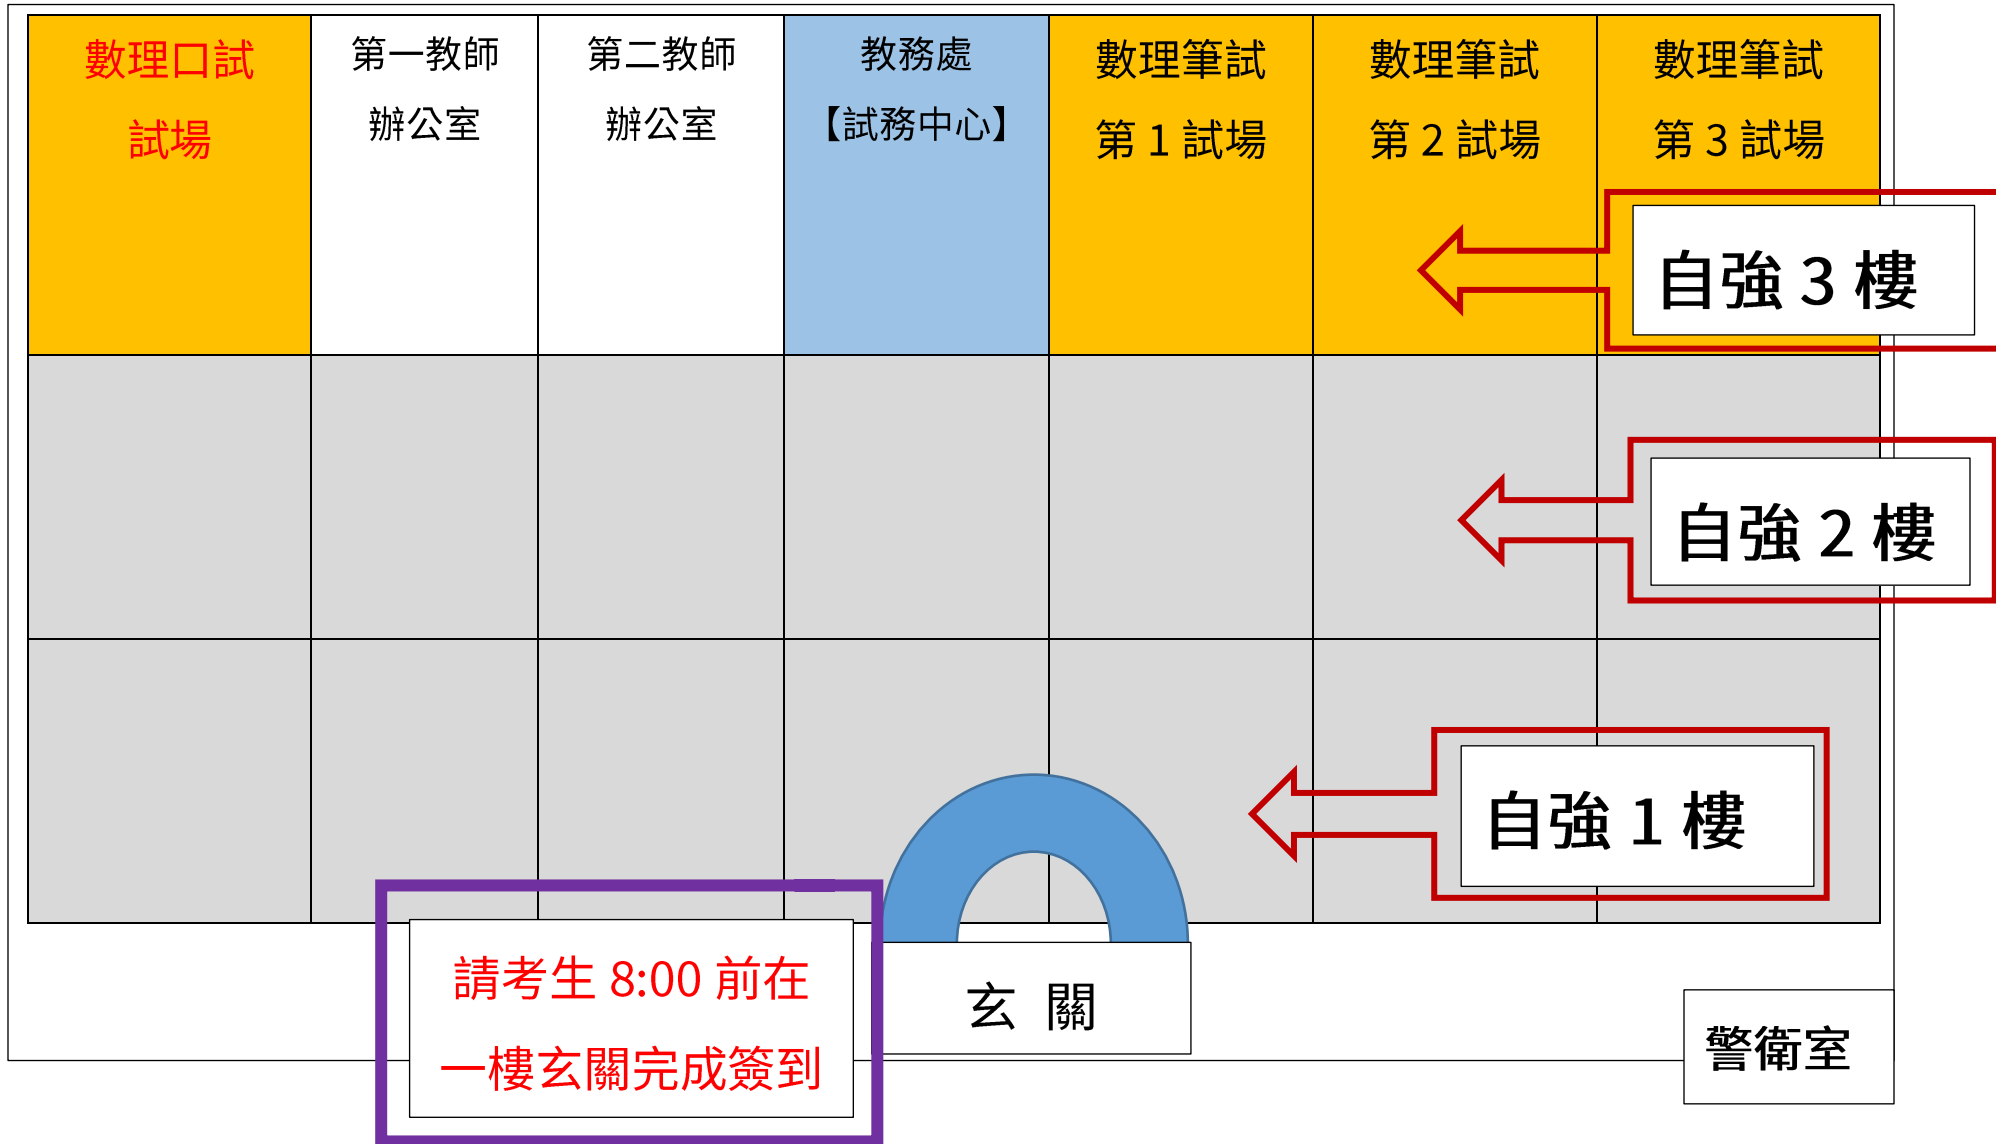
| 數理口試<br>試場 | 第一教師<br>辦公室 | 第二教師<br>辦公室 | 教務處<br>【試務中心】 | 數理筆試<br>第 1 試場 | 數理筆試<br>第 2 試場 | 數理筆試<br>第 3 試場 |
|---|---|---|---|---|---|---|
| | | | | | | |
| | | | | | | |

自強 3 樓

自強 2 樓

自強 1 樓

請考生 8:00 前在
一樓玄關完成簽到

玄 關

警衛室